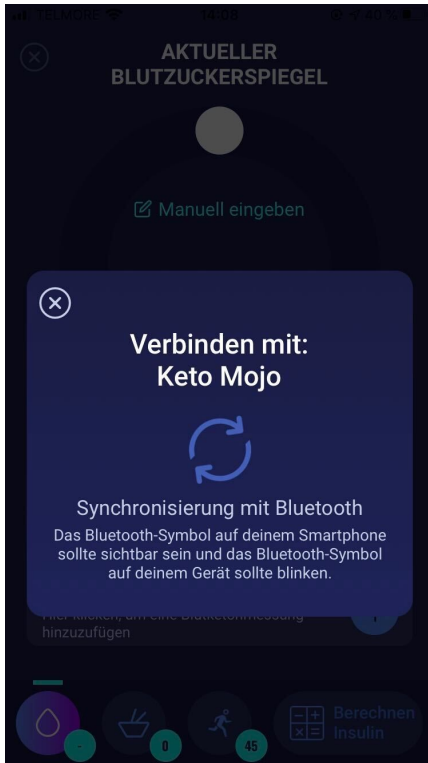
TELMORE 14:05 40 %

AKTUELLER BLUTZUCKERSPIEGEL

Manuell eingeben

Verbinden mit:
Keto Mojo

Synchronisierung mit Bluetooth

Das Bluetooth-Symbol auf deinem Smartphone sollte sichtbar sein und das Bluetooth-Symbol auf deinem Gerät sollte blinken.

Hier klicken, um eine Blutketonmessung hinzuzufügen

-

0

45

Berechnen Insulin